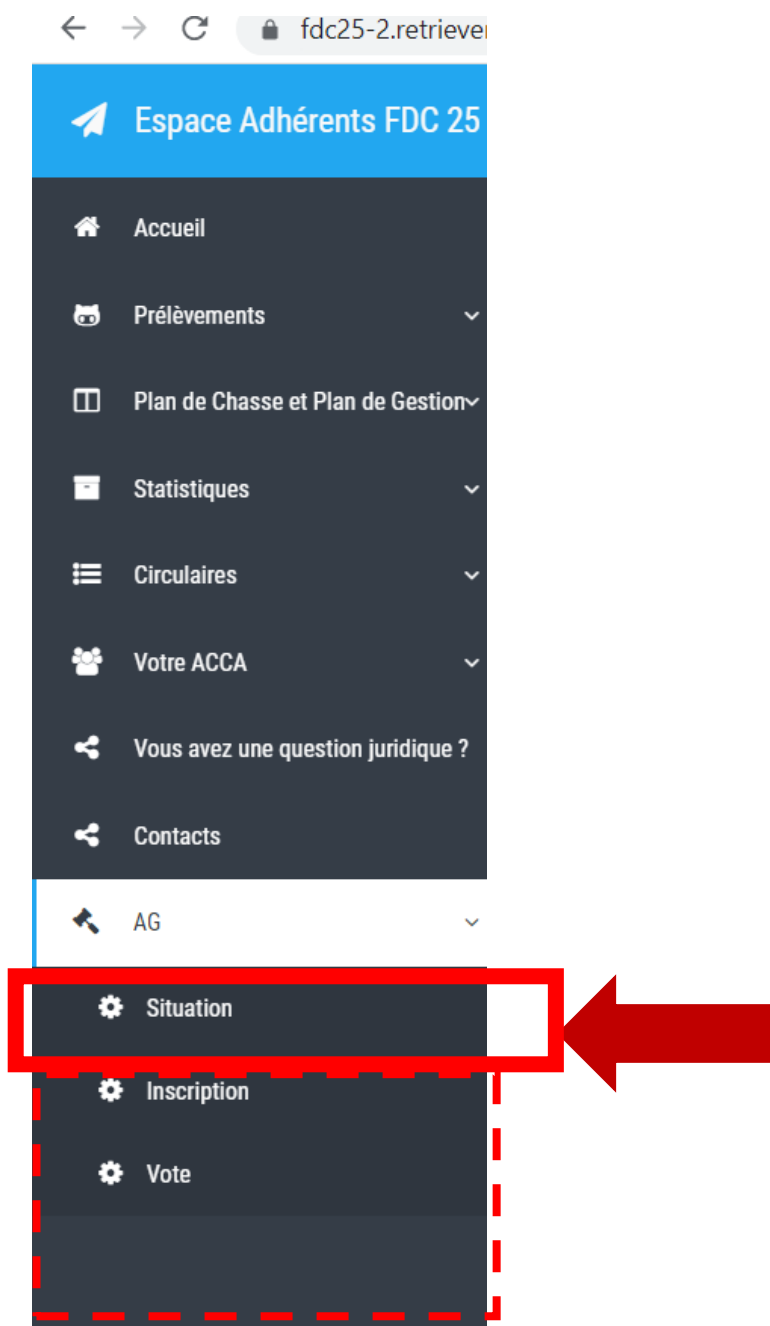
fdc25-2.retriever

Espace Adhérents FDC 25

Accueil

Prélèvements

Plan de Chasse et Plan de Gestion

Statistiques

Circulaires

Votre ACCA

Vous avez une question juridique ?

Contacts

AG

Situation

Inscription

Vote